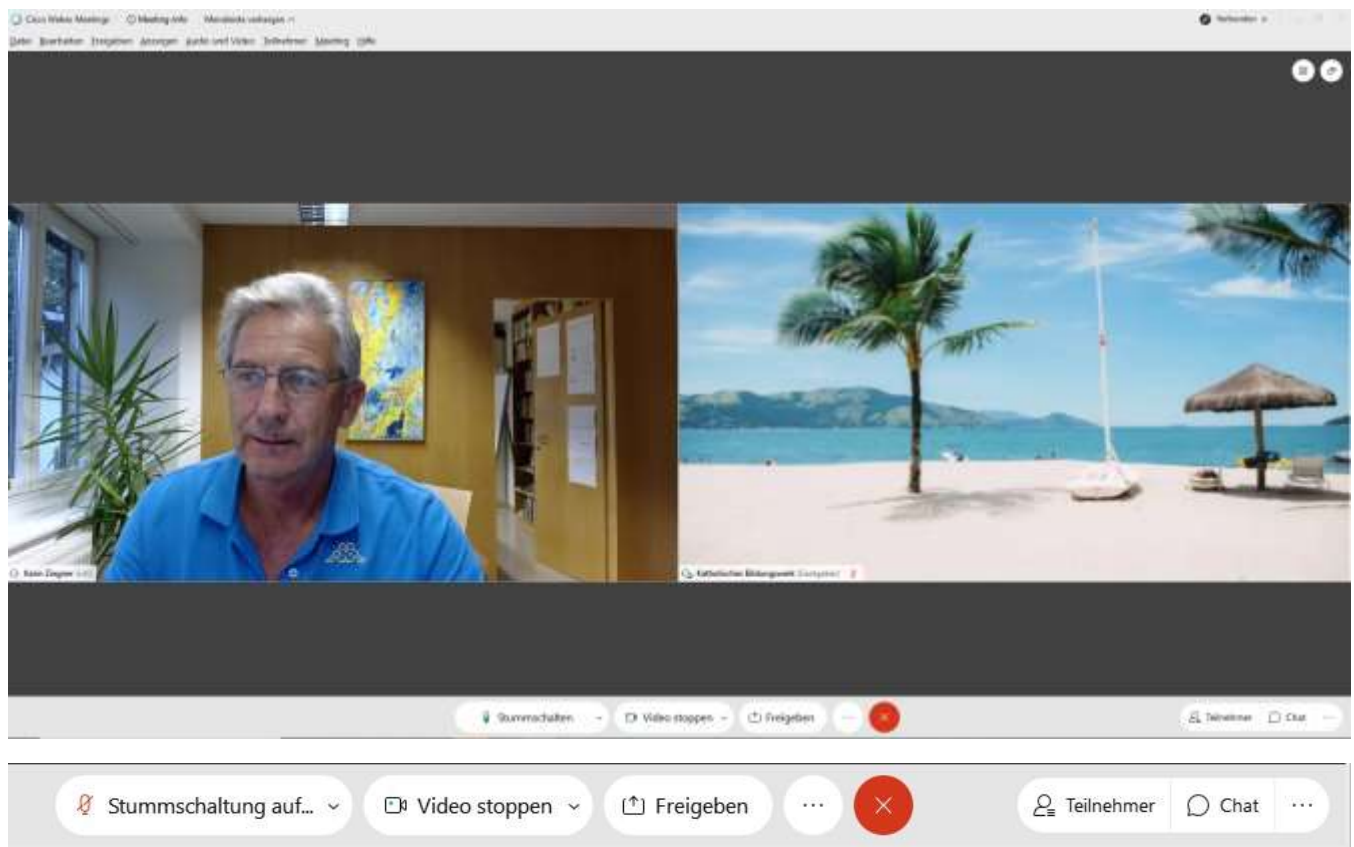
Cisco Webex Meetings Meeting-Info Menüleiste verbergen

Datei Bearbeiten Freigeben Anzeigen Audio und Video Teilnehmer Meeting Hilfe

Verbunden

Rainer Ziegner (ich)

Katholisches Bildungswerk (Gastgeber)

Stummschalten Video stoppen Freigeben

Teilnehmer Chat

Stummschaltung auf... Video stoppen Freigeben ··· Teilnehmer Chat ···